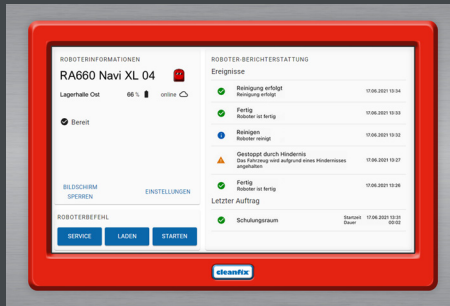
ROBOTERINFORMATIONEN

RA660 Navi XL 04

Lagerhalle Ost 66 % online

Bereit

BILDSCHIRM SPERREN

EINSTELLUNGEN

ROBOTERBEFEHL

SERVICE LADEN STARTEN

ROBOTER-BERICHTERSTATTUNG

Ereignisse

Reinigung erfolgt
Reinigung erfolgt
17.06.2021 13:34

Fertig
Roboter ist fertig
17.06.2021 13:33

Reinigen
Roboter reinigt
17.06.2021 13:32

Gestoppt durch Hindernis
Das Fahrzeug wird aufgrund eines Hindernisses angehalten
17.06.2021 13:27

Fertig
Roboter ist fertig
17.05.2021 13:26

Letzter Auftrag

Schulungsraum Startzeit 17.06.2021 13:31 Dauer 00:02

cleanfix